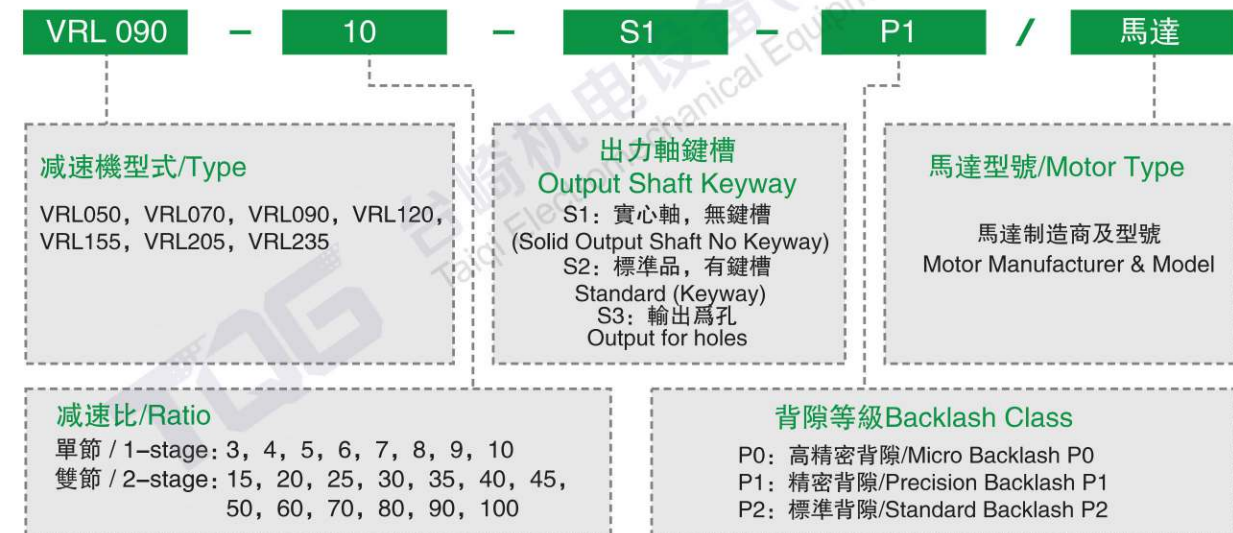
VRL 090 – 10 – S1 – P1 / 馬達

減速機型式/Type
VRL050, VRL070, VRL090, VRL120, VRL155, VRL205, VRL235

出力軸鍵槽
Output Shaft Keyway
S1：實心軸，無鍵槽
(Solid Output Shaft No Keyway)
S2：標準品，有鍵槽
Standard (Keyway)
S3：輸出爲孔
Output for holes

馬達型號/Motor Type
馬達制造商及型號
Motor Manufacturer & Model

減速比/Ratio
單節 / 1-stage：3, 4, 5, 6, 7, 8, 9, 10
雙節 / 2-stage：15, 20, 25, 30, 35, 40, 45, 50, 60, 70, 80, 90, 100

背隙等級Backlash Class
P0：高精密背隙/Micro Backlash P0
P1：精密背隙/Precision Backlash P1
P2：標準背隙/Standard Backlash P2

台騎机电设备 Taiqi Electromechanical Equipment TQG